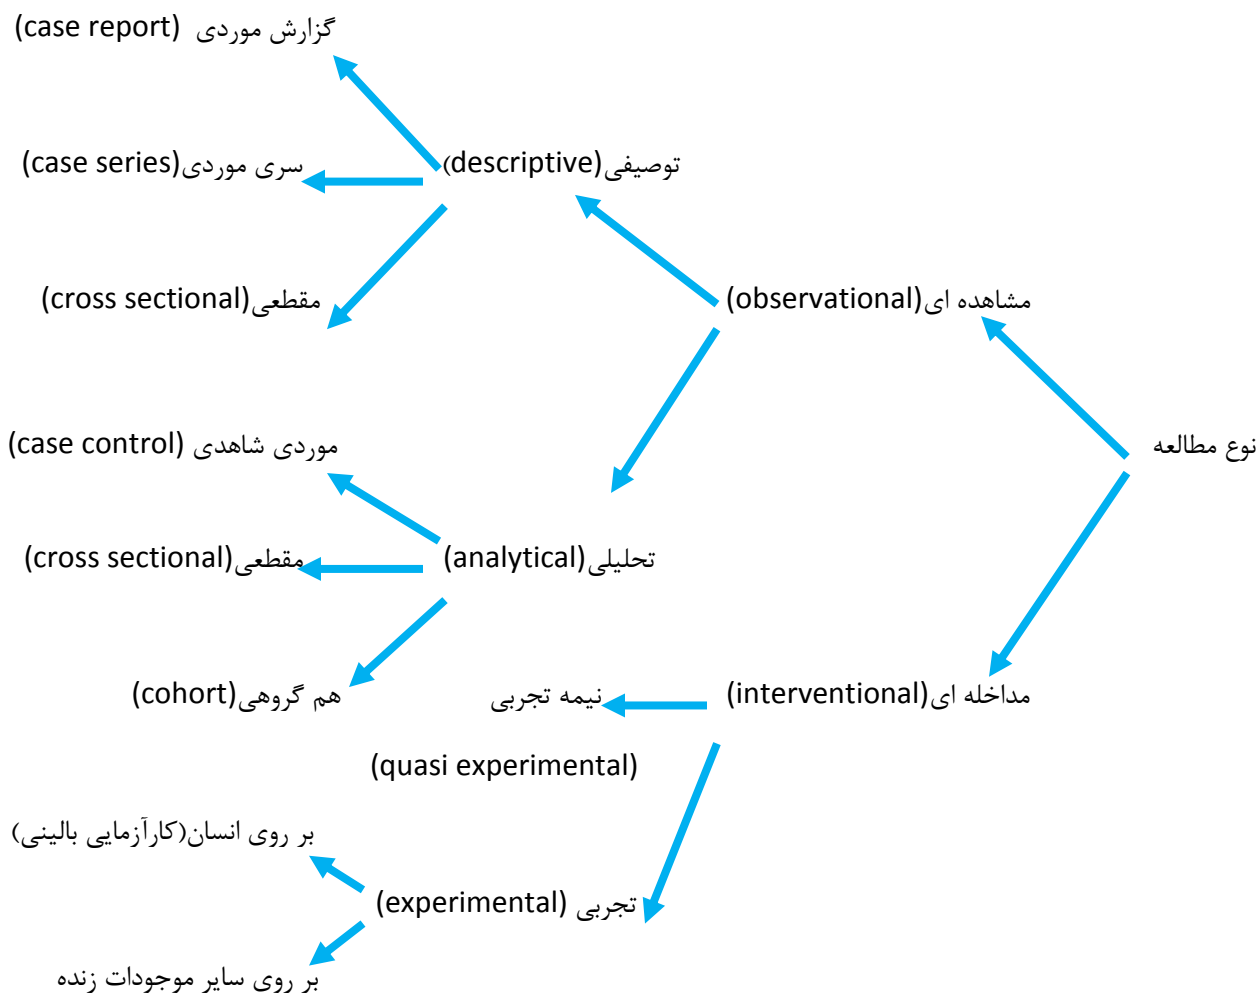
نوع مطالعه

مشاهده ای(observational)

توصیفی(descriptive)

گزارش موردی (case report)

سری موردی(case series)

مقطعی(cross sectional)

تحلیلی(analytical)

موردی شاهدی (case control)

مقطعی(cross sectional)

هم گروهی(cohort)

مداخله ای(interventional)

نیمه تجربی

(quasi experimental)

تجربی (experimental)

بر روی انسان(کارآزمایی بالینی)

بر روی سایر موجودات زنده